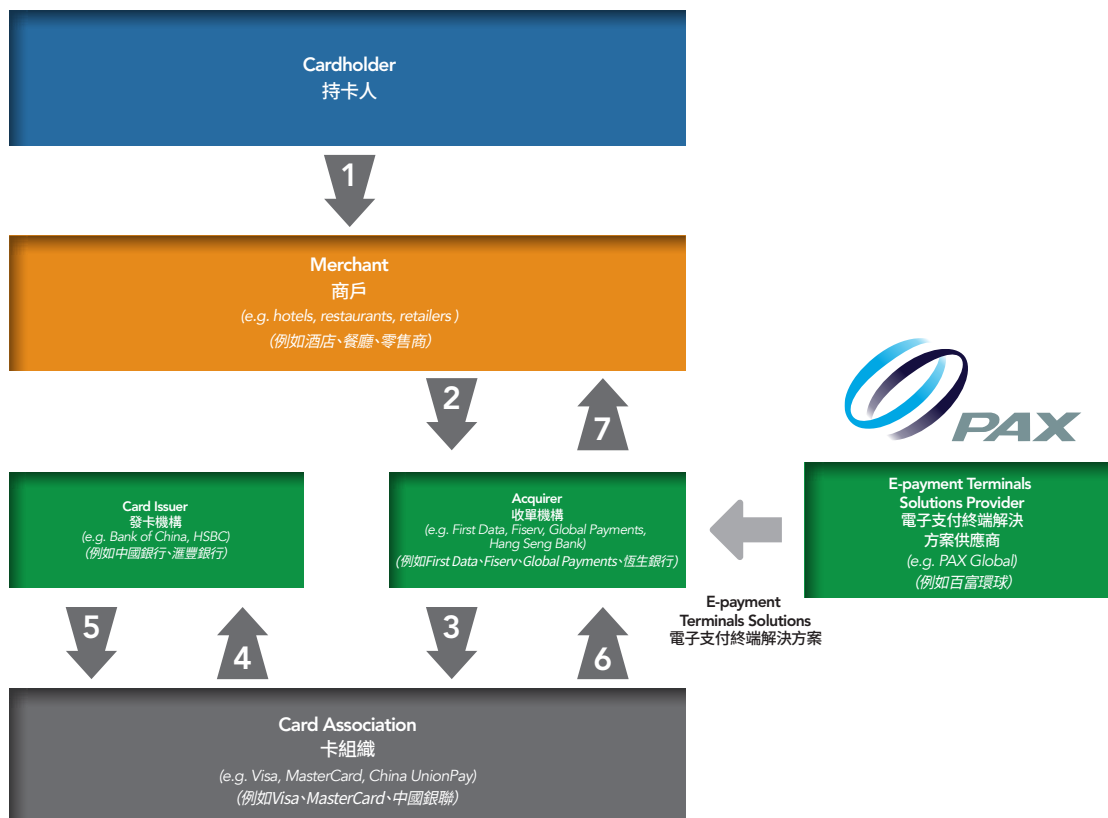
Cardholder
持卡人

1

Merchant
商戶
(e.g. hotels, restaurants, retailers )
(例如酒店、餐廳、零售商)

2

7

PAX

Card Issuer
發卡機構
(e.g. Bank of China, HSBC)
(例如中國銀行、滙豐銀行)

Acquirer
收單機構
(e.g. First Data, Fiserv, Global Payments, Hang Seng Bank)
(例如First Data、Fiserv、Global Payments、恆生銀行)

E-payment Terminals Solutions Provider
電子支付終端解決方案供應商
(e.g. PAX Global)
(例如百富環球)

E-payment Terminals Solutions
電子支付終端解決方案

5

4

3

6

Card Association
卡組織
(e.g. Visa, MasterCard, China UnionPay)
(例如Visa、MasterCard、中國銀聯)